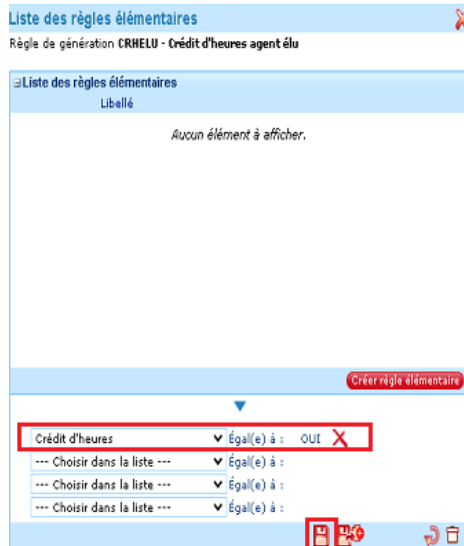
Liste des règles élémentaires

Règle de génération CRHELU - Crédit d'heures agent élu

⊟Liste des règles élémentaires

Libellé

Aucun élément à afficher.

Créer règle élémentaire

Crédit d'heures Égal(e) à : OUI

--- Choisir dans la liste --- Égal(e) à :

--- Choisir dans la liste --- Égal(e) à :

--- Choisir dans la liste --- Égal(e) à :